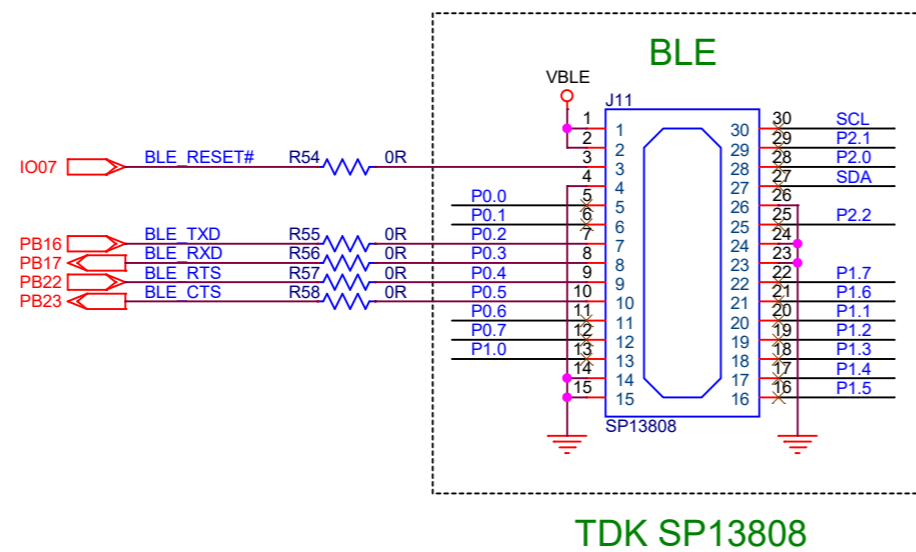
BLE

VBLE

J11

IO07
BLE_RESET#
R54
0R

PB16
BLE_TXD
R55
0R
PB17
BLE_RXD
R56
0R
PB22
BLE_RTS
R57
0R
PB23
BLE_CTS
R58
0R

P0.0
P0.1
P0.2
P0.3
P0.4
P0.5
P0.6
P0.7
P1.0

1
2
3
4
5
6
7
8
9
10
11
12
13
14
15

1
2
3
4
5
6
7
8
9
10
11
12
13
14
15

30
29
28
27
26
25
24
23
22
21
20
19
18
17
16

30
29
28
27
26
25
24
23
22
21
20
19
18
17
16

SCL
P2.1
P2.0
SDA
P2.2
P1.7
P1.6
P1.1
P1.2
P1.3
P1.4
P1.5

SP13808

TDK SP13808